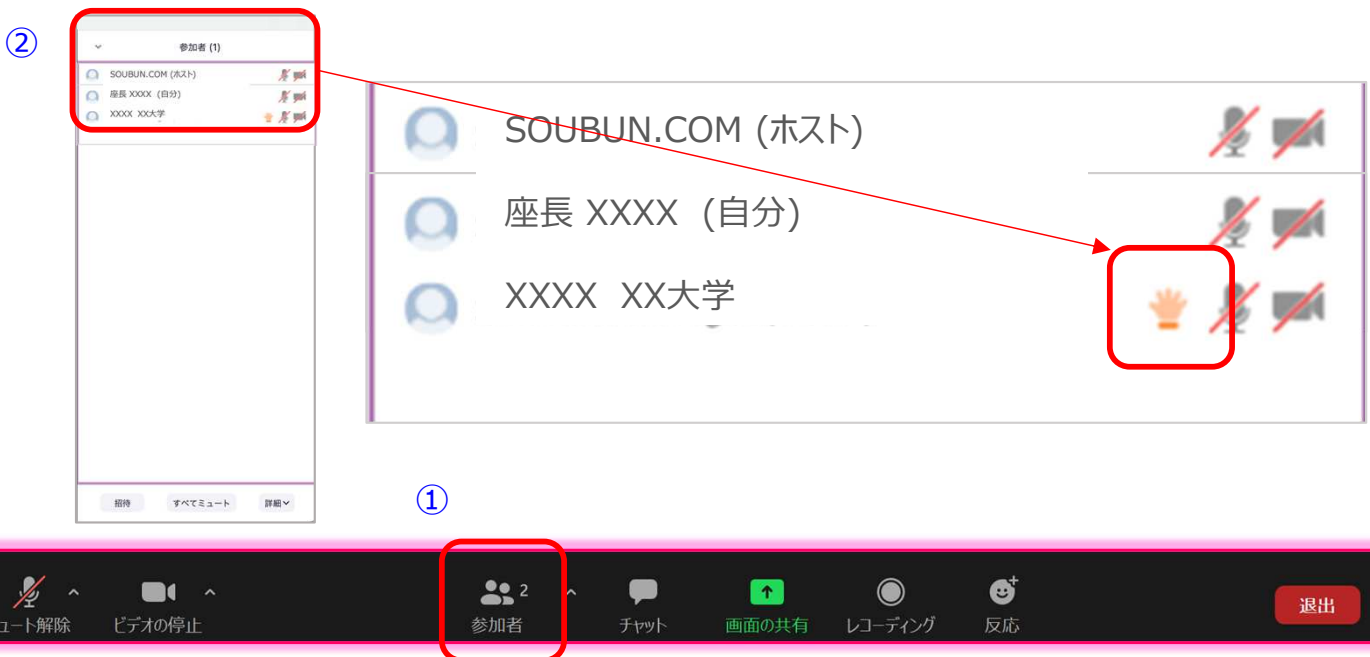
②

参加者 (1)

SOUBUN.COM (ホスト)

座長 XXXX（自分）

XXXX XX大学

招待 すべてミュート 詳細

SOUBUN.COM (ホスト)

座長 XXXX（自分）

XXXX XX大学

①

ュート解除 ビデオの停止 2 参加者 チャット 画面の共有 レコーディング 反応 退出